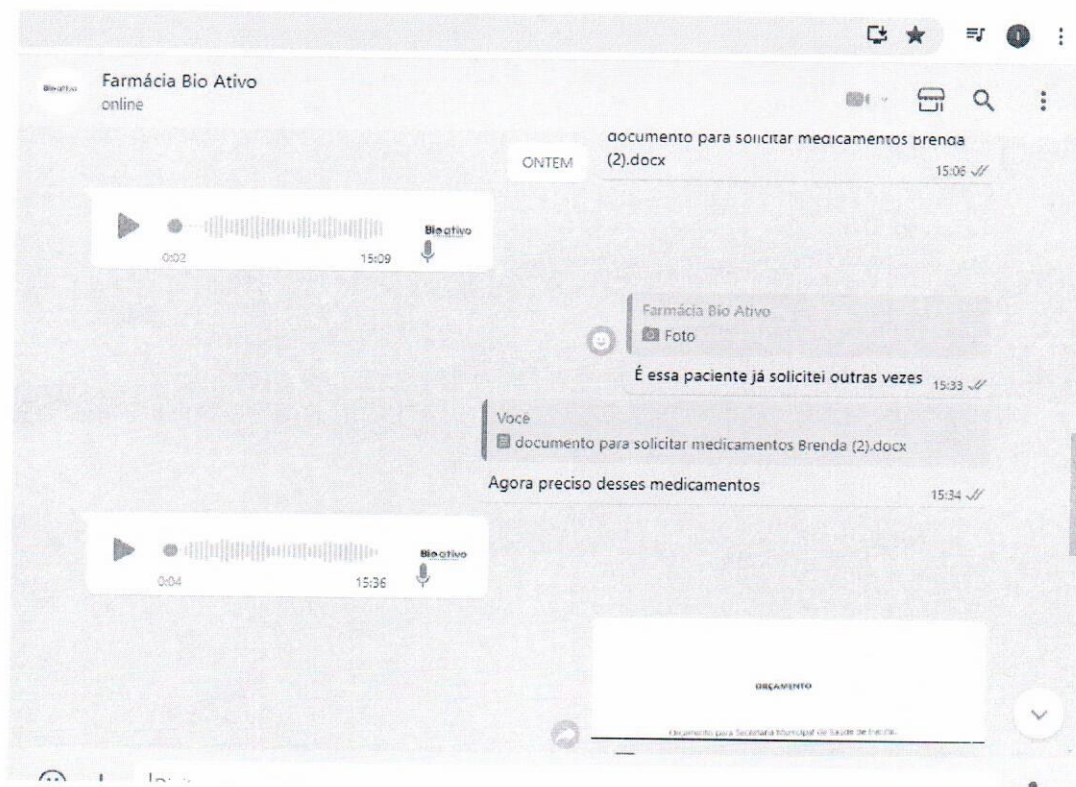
Farmácia Bio Ativo
online

documento para solicitar medicamentos Brenda (2).docx
15:06

ONTEM

0:02 15:09
Bio ativo

Farmácia Bio Ativo
Foto
É essa paciente já solicitei outras vezes 15:33

Você
documento para solicitar medicamentos Brenda (2).docx
Agora preciso desses medicamentos 15:34

0:04 15:36
Bio ativo

ORÇAMENTO
Orçamento para Secretaria Municipal de Saúde de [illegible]

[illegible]